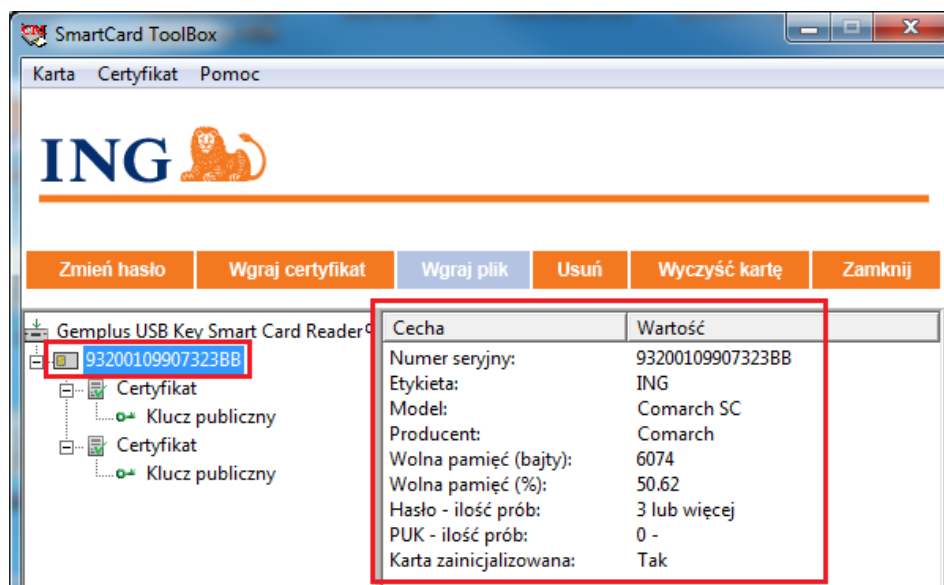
SmartCard ToolBox

Karta Certyfikat Pomoc

ING

Zmień hasło | Wgraj certyfikat | Wgraj plik | Usuń | Wyczyść kartę | Zamknij

Gemplus USB Key Smart Card Reader
93200109907323BB
Certyfikat
Klucz publiczny
Certyfikat
Klucz publiczny

| Cecha | Wartość |
|---|---|
| Numer seryjny: | 93200109907323BB |
| Etykieta: | ING |
| Model: | Comarch SC |
| Producent: | Comarch |
| Wolna pamięć (bajty): | 6074 |
| Wolna pamięć (%): | 50.62 |
| Hasło - ilość prób: | 3 lub więcej |
| PUK - ilość prób: | 0 - |
| Karta zainicjalizowana: | Tak |